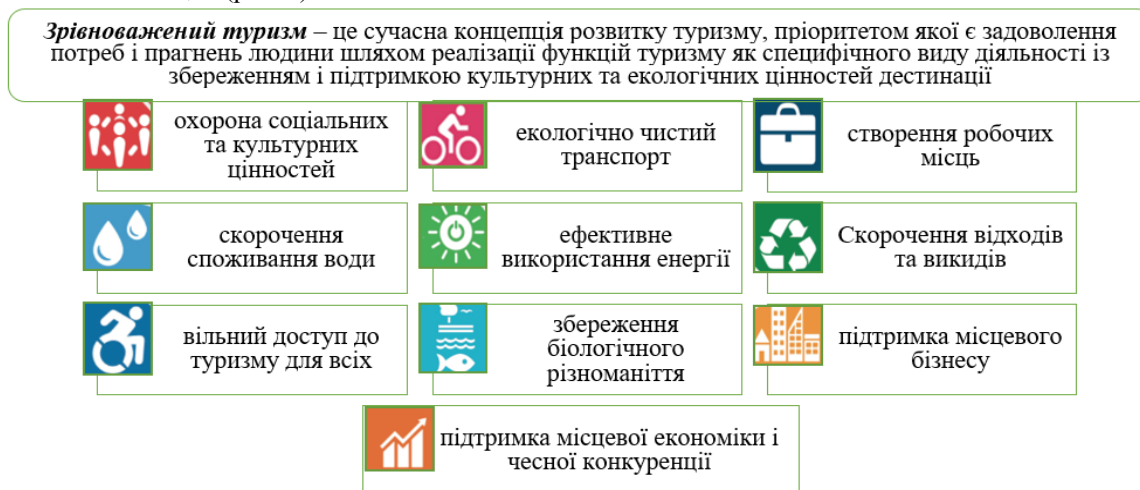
***Зрівноважений туризм*** – це сучасна концепція розвитку туризму, пріоритетом якої є задоволення потреб і прагнень людини шляхом реалізації функцій туризму як специфічного виду діяльності із збереженням і підтримкою культурних та екологічних цінностей дестинації

охорона соціальних та культурних цінностей

екологічно чистий транспорт

створення робочих місць

скорочення споживання води

ефективне використання енергії

Скорочення відходів та викидів

вільний доступ до туризму для всіх

збереження біологічного різноманіття

підтримка місцевого бізнесу

підтримка місцевої економіки і чесної конкуренції